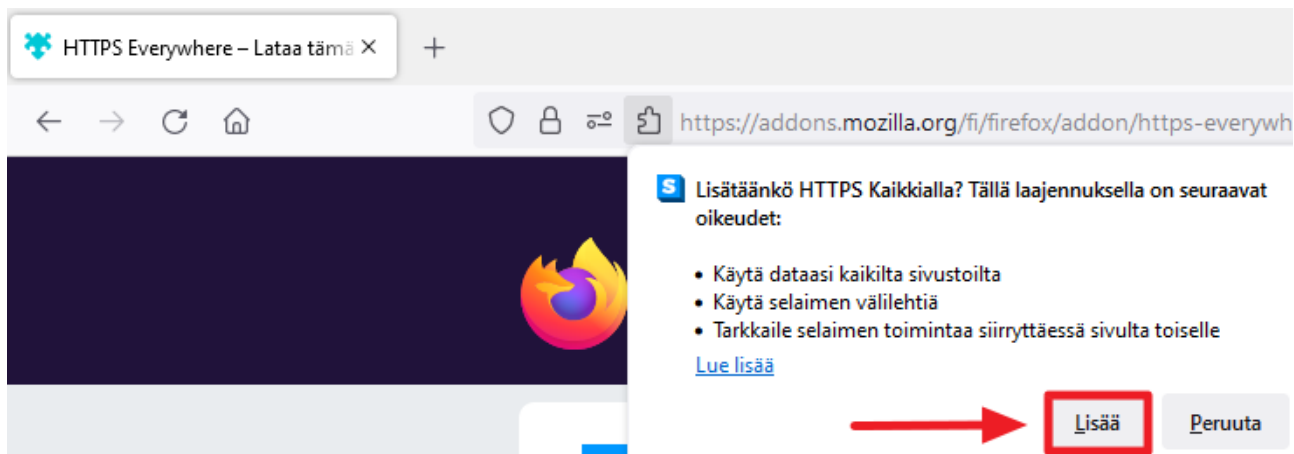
HTTPS Everywhere – Lataa tämä ✕ +

https://addons.mozilla.org/fi/firefox/addon/https-everywh

Lisätäänkö HTTPS Kaikkialla? Tällä laajennuksella on seuraavat oikeudet:

• Käytä dataasi kaikilta sivustoilta
• Käytä selaimen välilehtiä
• Tarkkaile selaimen toimintaa siirryttäessä sivulta toiselle

Lue lisää

Lisää Peruuta